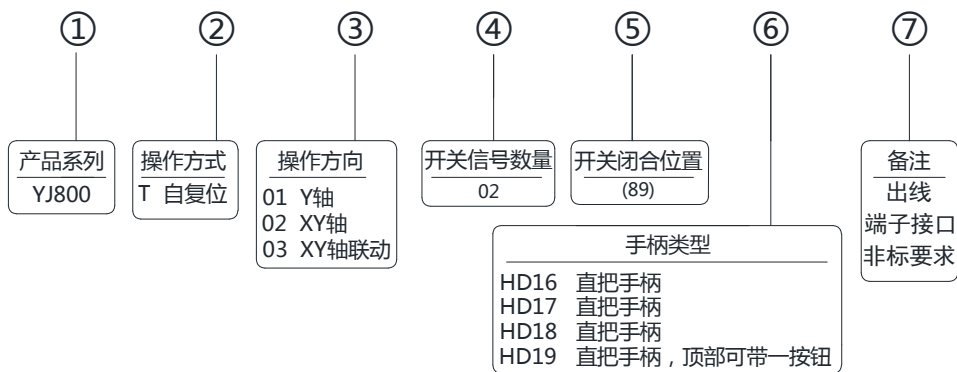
①

产品系列

YJ800

②

操作方式

T 自复位

③

操作方向

01 Y轴

02 XY轴

03 XY轴联动

④

开关信号数量

02

⑤

开关闭合位置

(89)

⑥

手柄类型

HD16 直把手柄

HD17 直把手柄

HD18 直把手柄

HD19 直把手柄，顶部可带一按钮

⑦

备注

出线

端子接口

非标要求